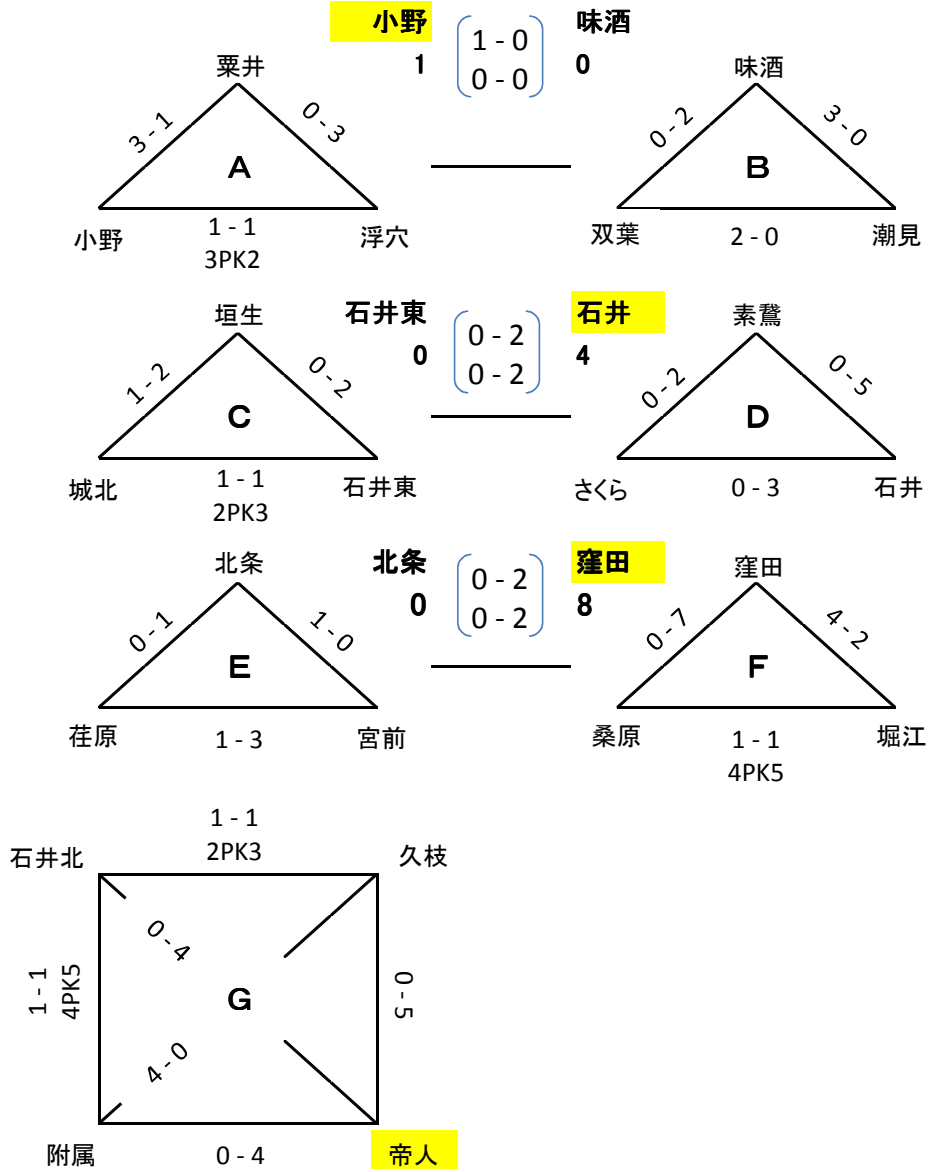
小野 1
$\begin{pmatrix} 1 - 0 \\ 0 - 0 \end{pmatrix}$
味酒 0

粟井
3 - 1
0 - 3
A
小野
1 - 1
3PK2
浮穴

味酒
0 - 2
3 - 0
B
双葉
2 - 0
潮見

石井東 0
$\begin{pmatrix} 0 - 2 \\ 0 - 2 \end{pmatrix}$
石井 4

垣生
1 - 2
0 - 2
C
城北
1 - 1
2PK3
石井東

素鵞
0 - 2
0 - 5
D
さくら
0 - 3
石井

北条 0
$\begin{pmatrix} 0 - 2 \\ 0 - 2 \end{pmatrix}$
窪田 8

北条
0 - 1
1 - 0
E
荏原
1 - 3
宮前

窪田
0 - 7
4 - 2
F
桑原
1 - 1
4PK5
堀江

1 - 1
2PK3
石井北
久枝
0 - 4
G
1 - 1
4PK5
0 - 5
4 - 0
附属
0 - 4
帝人